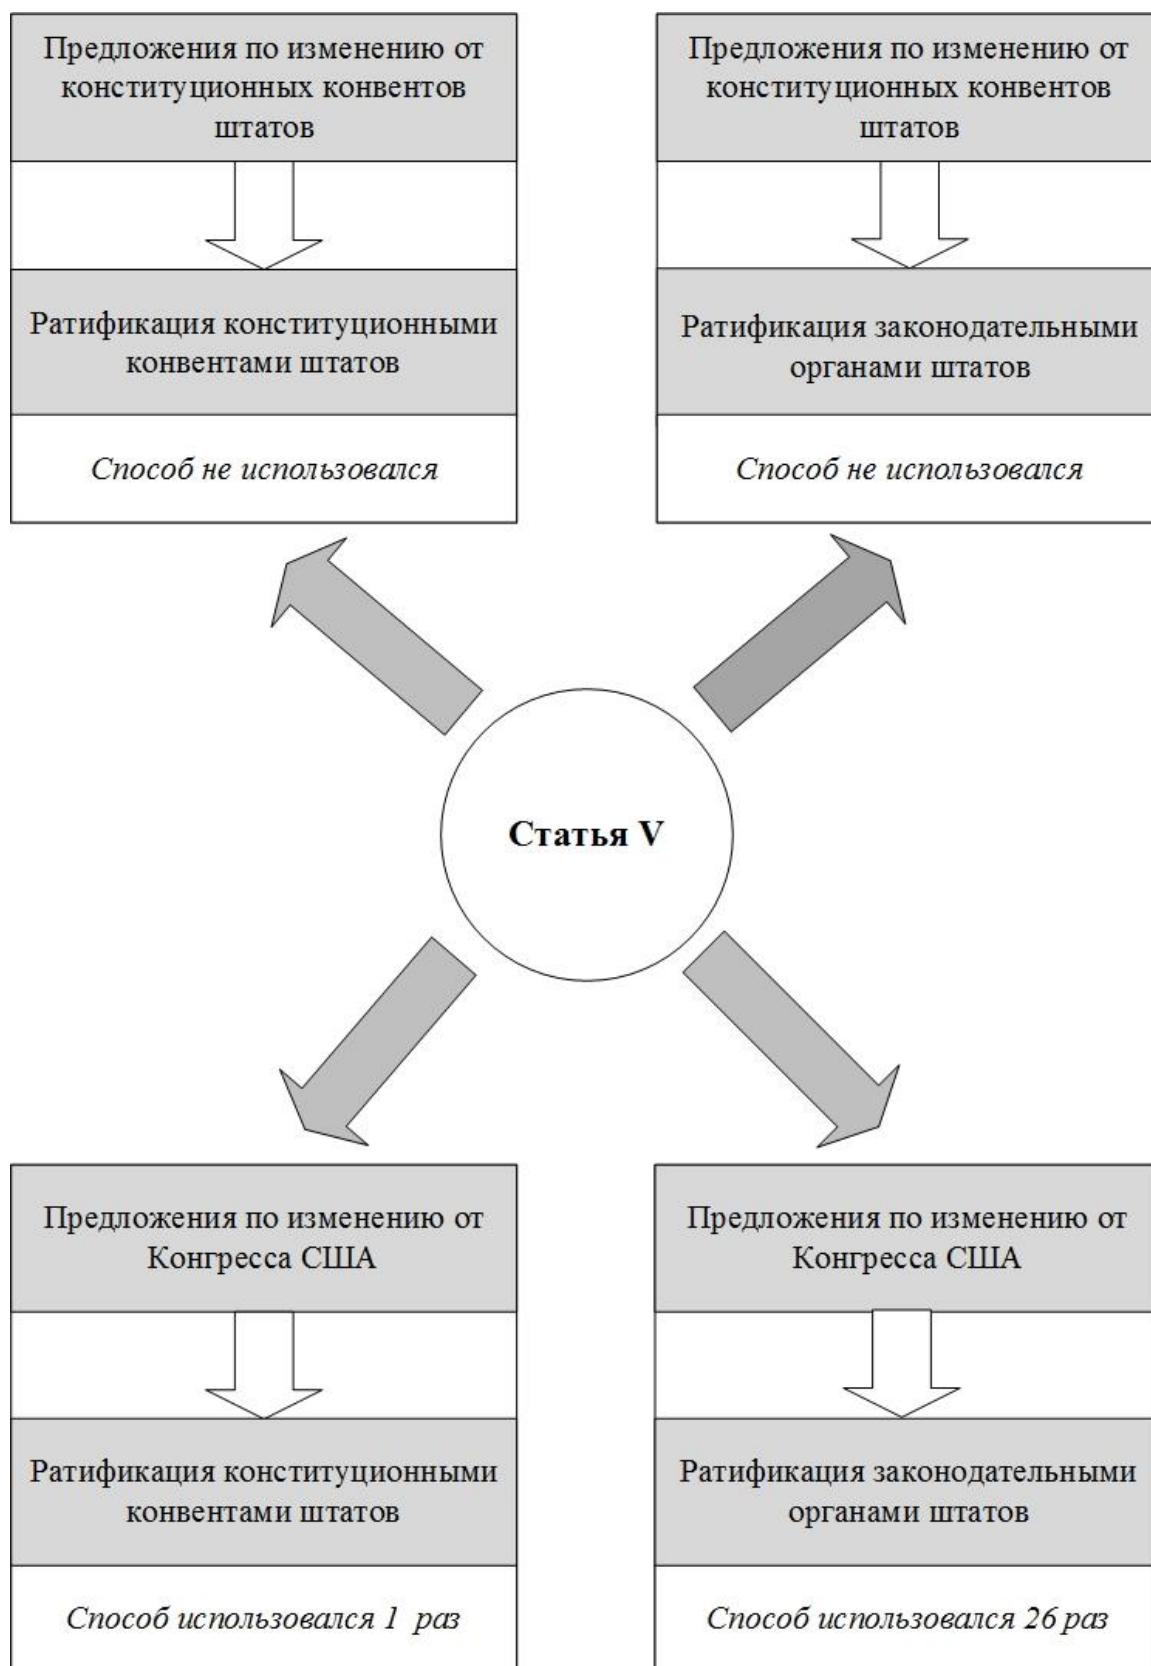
Предложения по изменению от конституционных конвентов штатов

Ратификация конституционными конвентами штатов

*Способ не использовался*

Предложения по изменению от конституционных конвентов штатов

Ратификация законодательными органами штатов

*Способ не использовался*

**Статья V**

Предложения по изменению от Конгресса США

Ратификация конституционными конвентами штатов

*Способ использовался 1 раз*

Предложения по изменению от Конгресса США

Ратификация законодательными органами штатов

*Способ использовался 26 раз*